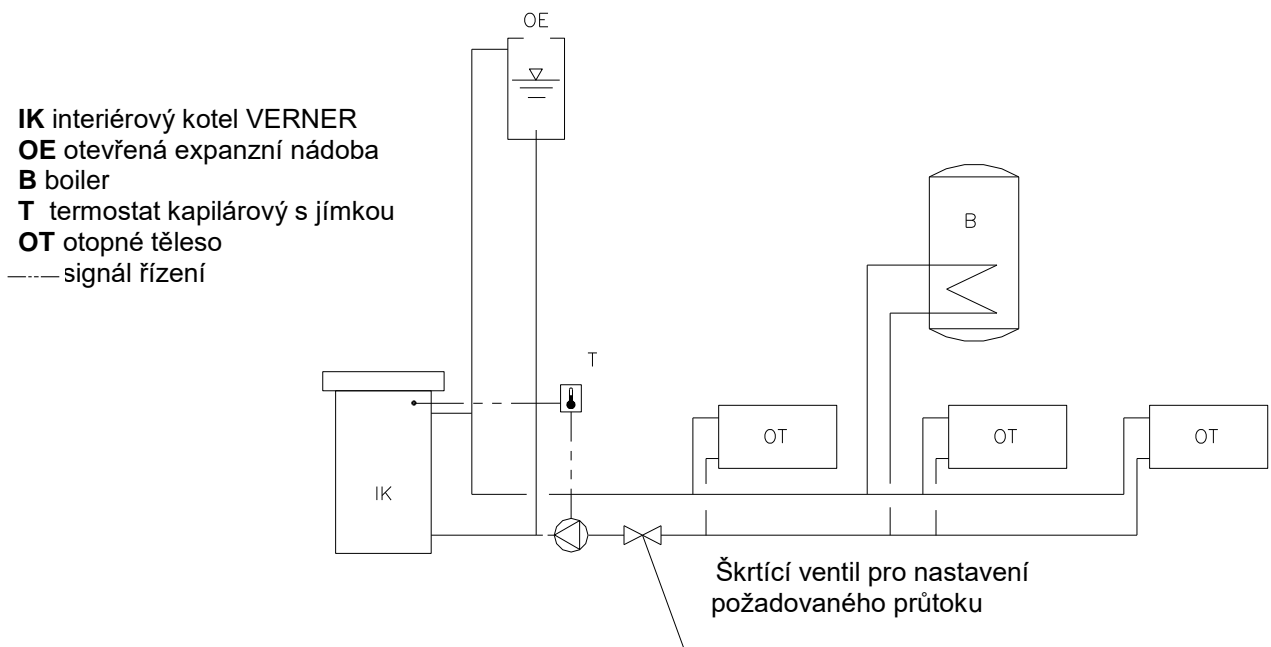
OE

**IK** interiérový kotel VERNER
**OE** otevřená expanzní nádoba
**B** boiler
**T** termostat kapilárový s jímkou
**OT** otopné těleso
signál řízení

B

T

OT

OT

OT

IK

Škrtící ventil pro nastavení požadovaného průtoku